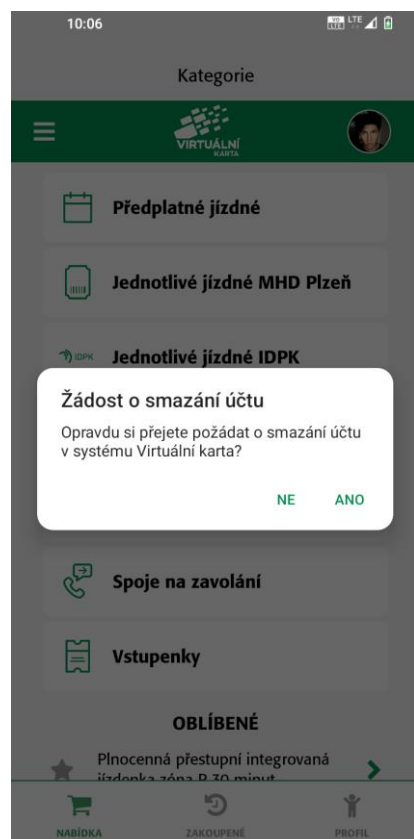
10:06

LTE

Kategorie

VIRTUÁLNÍ KARTA

Předplatné jízdné

Jednotlivé jízdné MHD Plzeň

IDPK

Jednotlivé jízdné IDPK

Žádost o smazání účtu

Opravdu si přejete požádat o smazání účtu v systému Virtuální karta?

NE ANO

Spoje na zavolání

Vstupenky

OBLÍBENÉ

Plnocenná přestupní integrovaná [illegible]

NABÍDKA ZAKOUPENÉ PROFIL